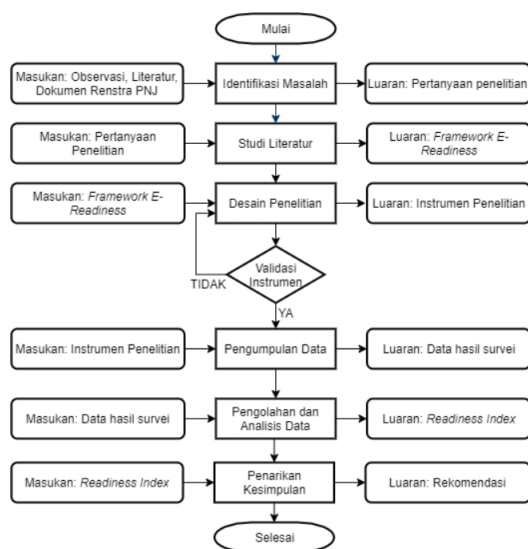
Mulai

Masukan: Observasi, Literatur, Dokumen Renstra PNJ

Identifikasi Masalah

Luaran: Pertanyaan penelitian

Masukan: Pertanyaan Penelitian

Studi Literatur

Luaran: Framework E-Readiness

Masukan: Framework E-Readiness

Desain Penelitian

Luaran: Instrumen Penelitian

Validasi Instrumen

TIDAK

YA

Masukan: Instrumen Penelitian

Pengumpulan Data

Luaran: Data hasil survei

Masukan: Data hasil survei

Pengolahan dan Analisis Data

Luaran: Readiness Index

Masukan: Readiness Index

Penarikan Kesimpulan

Luaran: Rekomendasi

Selesai